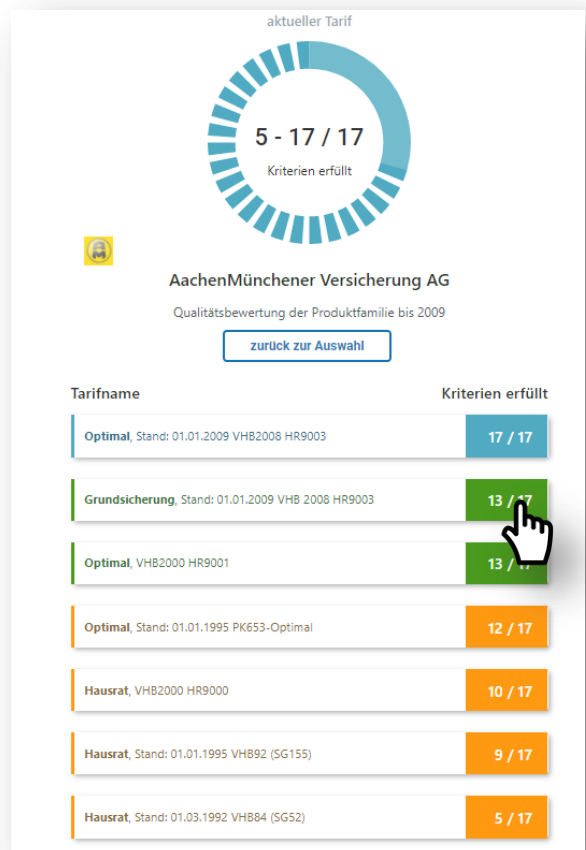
aktueller Tarif

5 - 17 / 17

Kriterien erfüllt

AachenMünchener Versicherung AG

Qualitätsbewertung der Produktfamilie bis 2009

zurück zur Auswahl

| Tarifname | Kriterien erfüllt |
|---|---|
| **Optimal**, Stand: 01.01.2009 VHB2008 HR9003 | 17 / 17 |
| **Grundsicherung**, Stand: 01.01.2009 VHB 2008 HR9003 | 13 / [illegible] |
| **Optimal**, VHB2000 HR9001 | 13 / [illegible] |
| **Optimal**, Stand: 01.01.1995 PK653-Optimal | 12 / 17 |
| **Hausrat**, VHB2000 HR9000 | 10 / 17 |
| **Hausrat**, Stand: 01.01.1995 VHB92 (SG155) | 9 / 17 |
| **Hausrat**, Stand: 01.03.1992 VHB84 (SG52) | 5 / 17 |